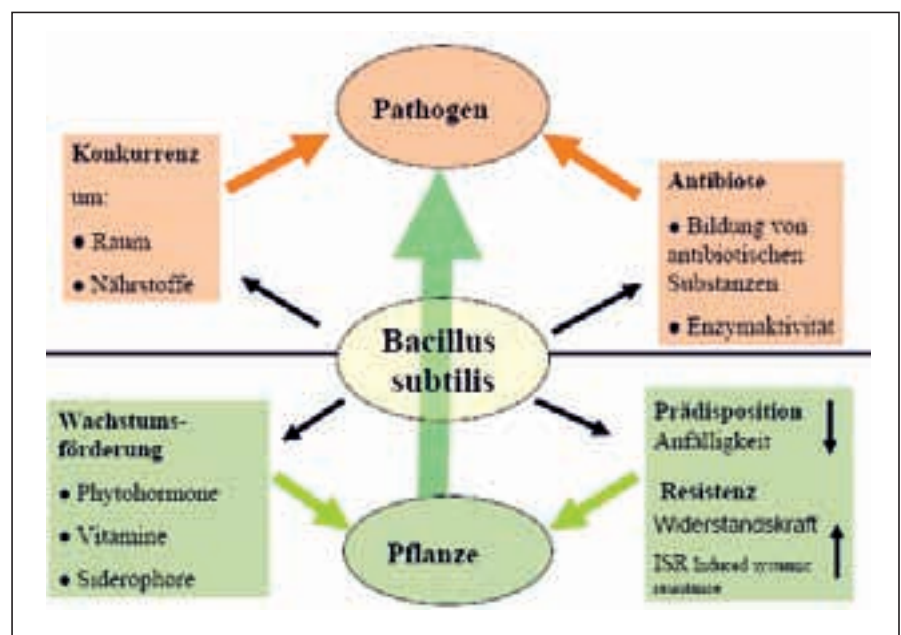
Pathogen

Konkurrenz
um:
• Raum
• Nährstoffe

Antibiose
• Bildung von antibiotischen Substanzen
• Enzymaktivität

Bacillus subtilis

Wachstumsförderung
• Phytohormone
• Vitamine
• Siderophore

Prädisposition
Anfälligkeit

Resistenz
Widerstandskraft
ISR Induced systemic resistance

Pflanze